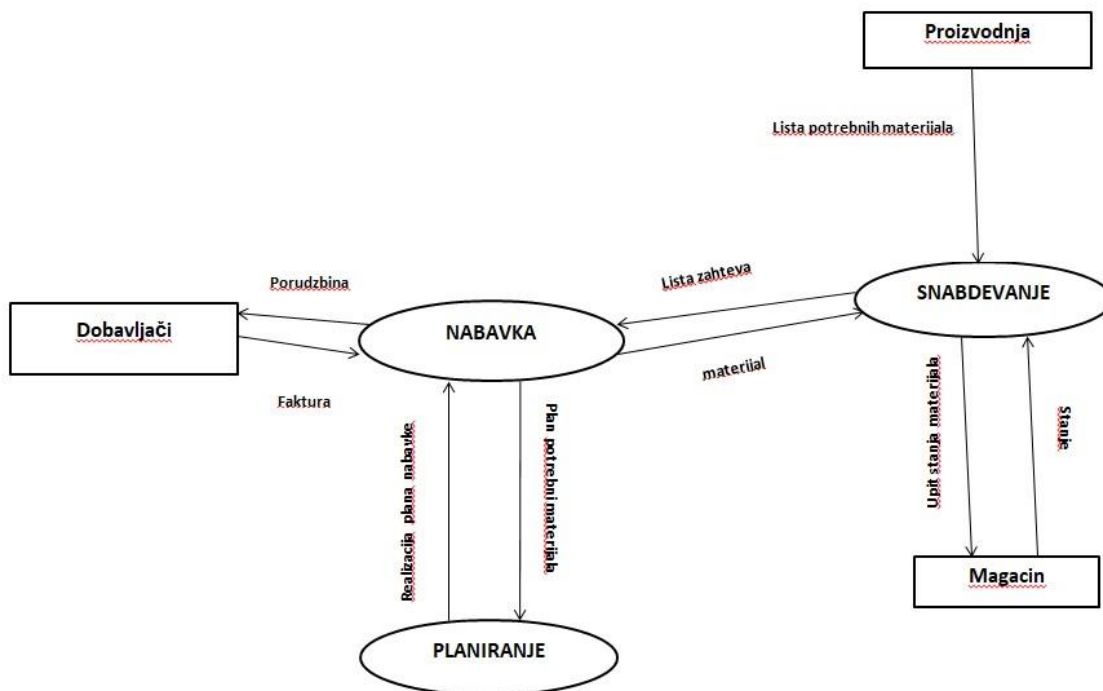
Proizvodnja

Lista potrebnih materijala

Lista zahteva

SNABDEVANJE

Porudzbina

Dobavljači

NABAVKA

materijal

Faktura

Plan potrebni materijala

Realizacija plana nabavke

Upit stanja materijala

Stanje

Magacin

PLANIRANJE